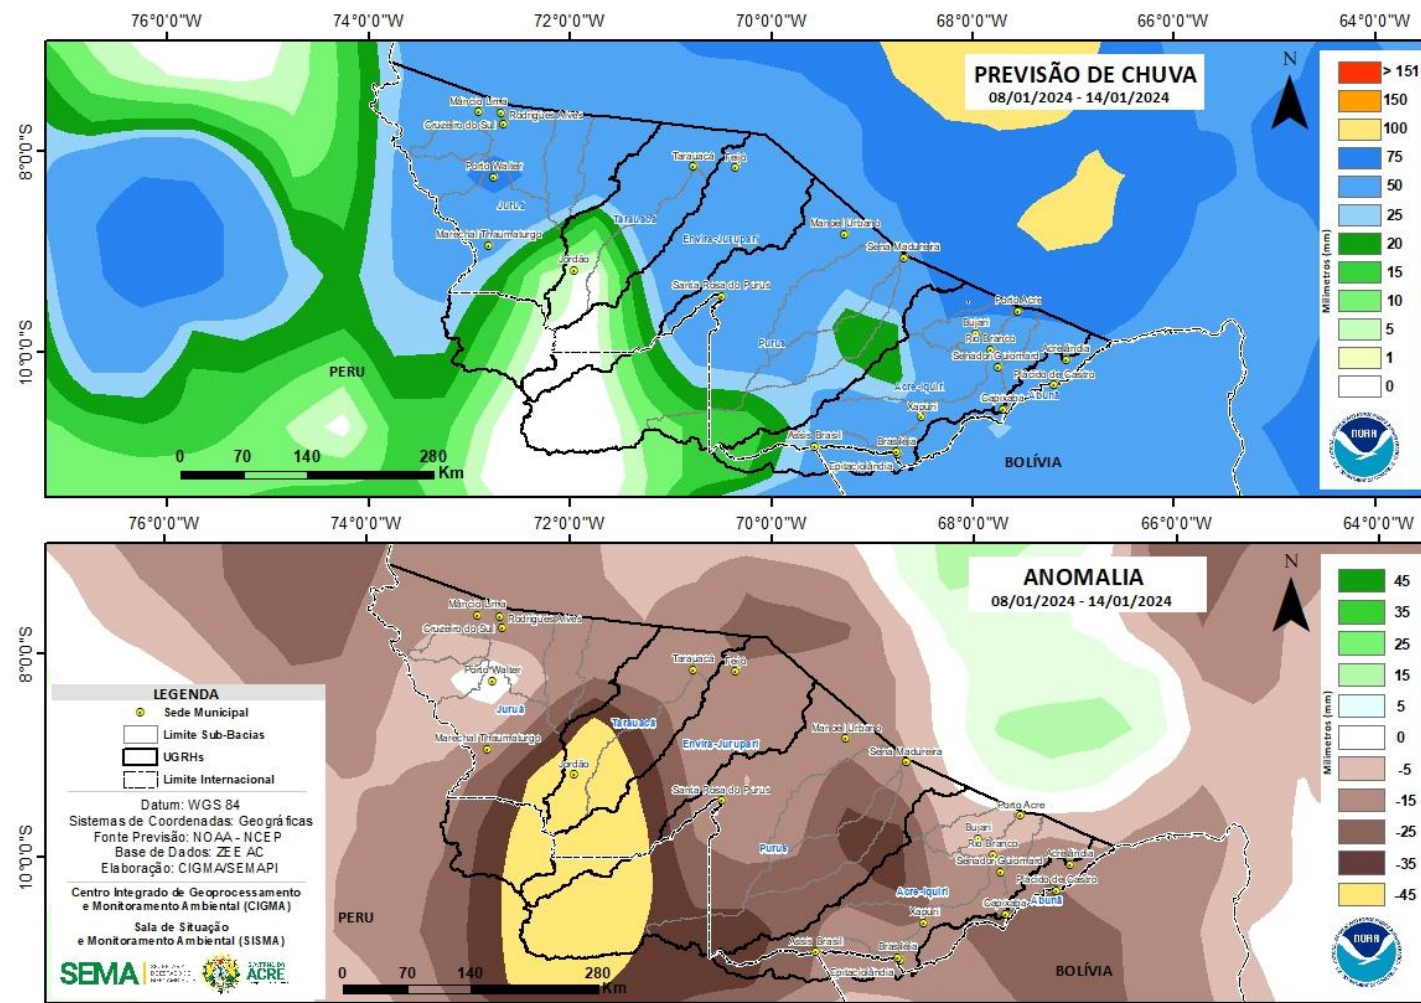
76°0'0"W 74°0'0"W 72°0'0"W 70°0'0"W 68°0'0"W 66°0'0"W 64°0'0"W

8°0'0"S
10°0'0"S

PREVISÃO DE CHUVA
08/01/2024 - 14/01/2024

N

Milímetros (mm)

| |
|---|
| > 151 |
| 150 |
| 100 |
| 75 |
| 50 |
| 25 |
| 20 |
| 15 |
| 10 |
| 5 |
| 1 |
| 0 |

NOAA

Mâncio Lima
Rodrigues Alves
Cruzeiro do Sul
Porto Walter
Juruá
Tarauacá
Feijó
Tarauacá
Marechal Thaumaturgo
Envira-Jurupari
Manoel Urbano
Sena Madureira
Jordão
Santa Rosa do Purus
Purus
Porto Acre
Bujari
Rio Branco
Senador Guiomard
Acrelândia
Plácido de Castro
Acre-Iquiri
Capixaba
Abunã
Xapuri
Assis Brasil
Brasiléia
Epitaciolândia
PERU
BOLÍVIA

0 70 140 280 Km

76°0'0"W 74°0'0"W 72°0'0"W 70°0'0"W 68°0'0"W 66°0'0"W 64°0'0"W

8°0'0"S
10°0'0"S

ANOMALIA
08/01/2024 - 14/01/2024

N

Milímetros (mm)

| |
|---|
| 45 |
| 35 |
| 25 |
| 15 |
| 5 |
| 0 |
| -5 |
| -15 |
| -25 |
| -35 |
| -45 |

NOAA

LEGENDA
Sede Municipal
Limite Sub-Bacias
UGRHs
Limite Internacional

Datum: WGS 84
Sistemas de Coordenadas: Geográficas
Fonte Previsão: NOAA - NCEP
Base de Dados: ZEE AC
Elaboração: CIGMA/SEMAPI

Centro Integrado de Geoprocessamento e Monitoramento Ambiental (CIGMA)

Sala de Situação e Monitoramento Ambiental (SISMA)

SEMA ACRE

Mâncio Lima
Rodrigues Alves
Cruzeiro do Sul
Porto Walter
Juruá
Tarauacá
Feijó
Tarauacá
Marechal Thaumaturgo
Envira-Jurupari
Manoel Urbano
Sena Madureira
Jordão
Santa Rosa do Purus
Purus
Porto Acre
Bujari
Rio Branco
Senador Guiomard
Acrelândia
Plácido de Castro
Acre-Iquiri
Capixaba
Abunã
Xapuri
Assis Brasil
Brasiléia
Epitaciolândia
PERU
BOLÍVIA

0 70 140 280 Km